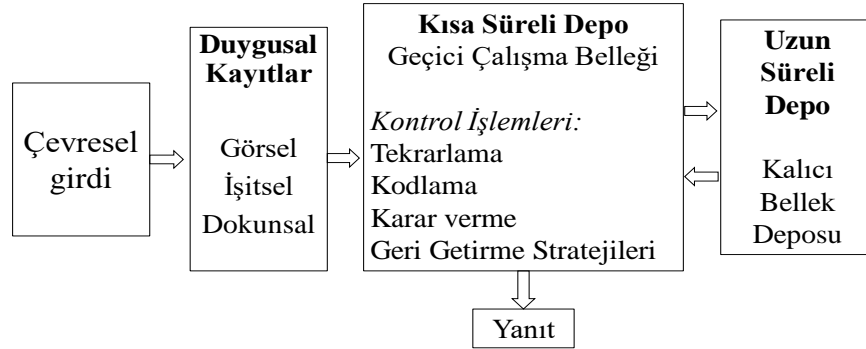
Çevresel girdi

Duygusal Kayıtlar

Görsel
İşitsel
Dokunsal

Kısa Süreli Depo
Geçici Çalışma Belleği

Kontrol İşlemleri:
Tekrarlama
Kodlama
Karar verme
Geri Getirme Stratejileri

Uzun Süreli Depo

Kalıcı Bellek Deposu

Yanıt